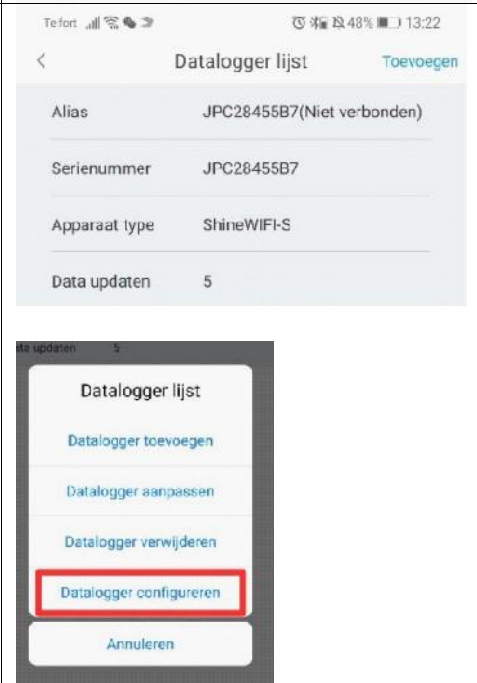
Tefort 48% 13:22

<

Datalogger lijst

Toevoegen

| | |
|---|---|
| Alias | JPC28455B7(Niet verbonden) |
| Serienummer | JPC28455B7 |
| Apparaat type | ShineWIFI-S |
| Data updaten | 5 |

ta updaten 5

Datalogger lijst

Datalogger toevoegen

Datalogger aanpassen

Datalogger verwijderen

Datalogger configureren

Annuleren